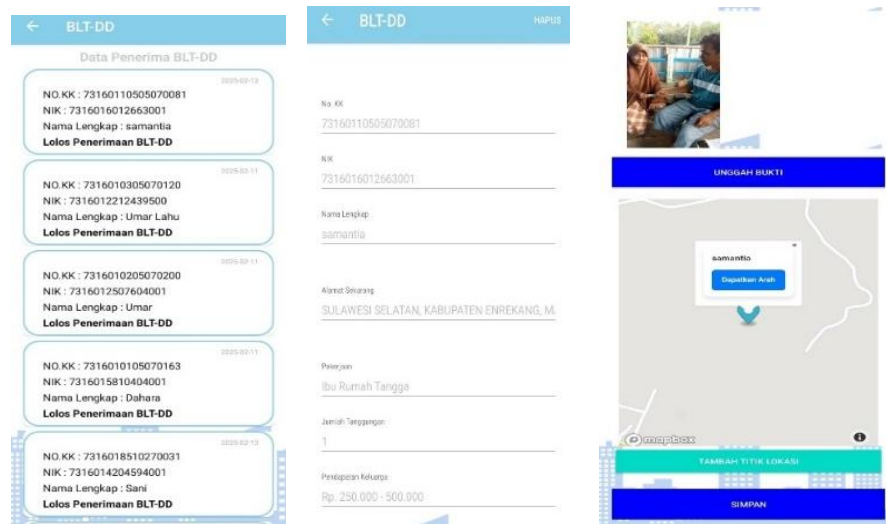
← BLT-DD

Data Penerima BLT-DD

2025-02-13
NO.KK : 7316011050507008­1
NIK : 7316016012663001
Nama Lengkap : samantia
Lolos Penerimaan BLT-DD

2025-02-11
NO.KK : 7316010305070120
NIK : 7316012212439500
Nama Lengkap : Umar Lahu
Lolos Penerimaan BLT-DD

2025-02-11
NO.KK : 7316010205070200
NIK : 7316012507604001
Nama Lengkap : Umar
Lolos Penerimaan BLT-DD

2025-02-11
NO.KK : 7316010105070163
NIK : 7316015810404001
Nama Lengkap : Dahara
Lolos Penerimaan BLT-DD

2025-02-13
NO.KK : 7316018510270031
NIK : 7316014204594001
Nama Lengkap : Sani
Lolos Penerimaan BLT-DD

← BLT-DD HAPUS

No. KK
7316011050507008­1

NIK
7316016012663001

Nama Lengkap
samantia

Alamat Sekarang
SULAWESI SELATAN, KABUPATEN ENREKANG, M

Pekerjaan
Ibu Rumah Tangga

Jumlah Tanggungan
1

Pendapatan Keluarga
Rp. 250.000 - 500.000

UNGGAH BUKTI

samantia
Dapatkan Arah

mapbox

TAMBAH TITIK LOKASI

SIMPAN